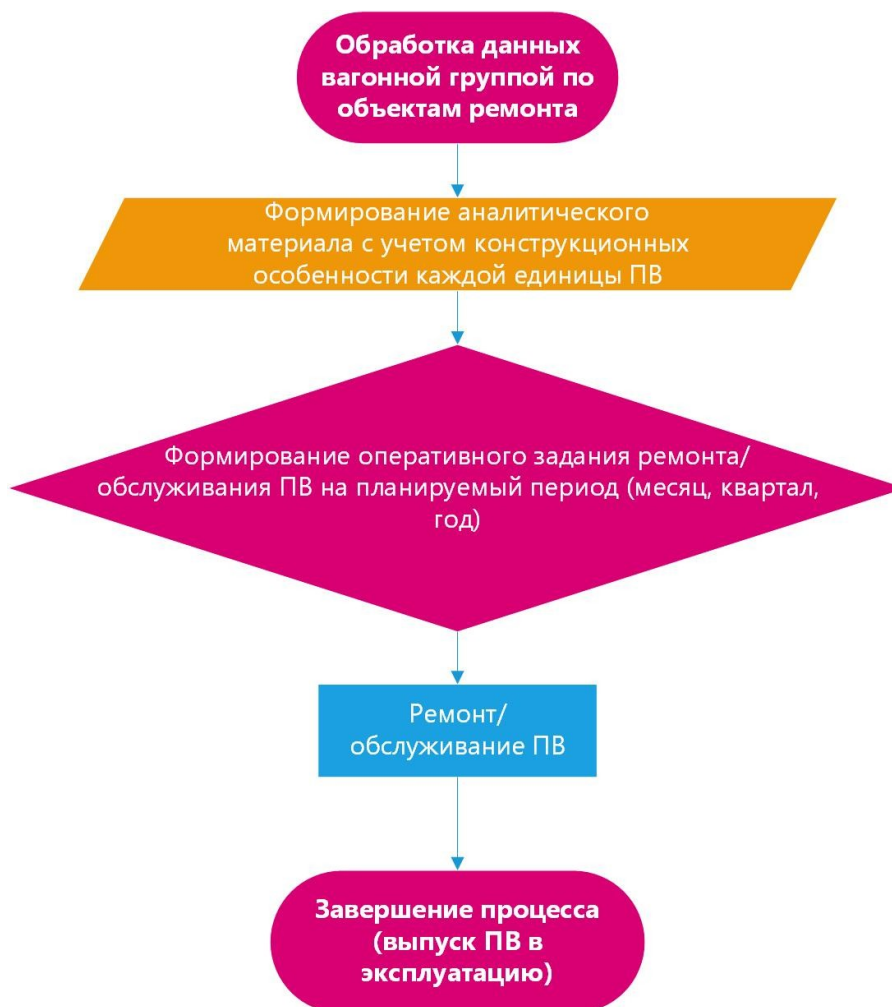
Обработка данных вагонной группой по объектам ремонта

Формирование аналитического материала с учетом конструкционных особенности каждой единицы ПВ

Формирование оперативного задания ремонта/ обслуживания ПВ на планируемый период (месяц, квартал, год)

Ремонт/ обслуживание ПВ

Завершение процесса (выпуск ПВ в эксплуатацию)